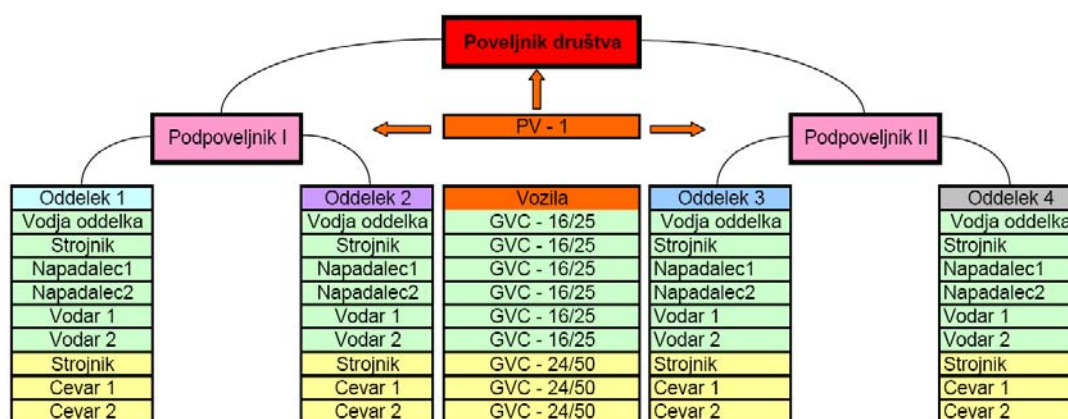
Poveljnik društva

PV - 1

Podpoveljnik I

Podpoveljnik II

| Oddelek 1 | Oddelek 2 | Vozila | Oddelek 3 | Oddelek 4 |
|---|---|---|---|---|
| Vodja oddelka | Vodja oddelka | GVC - 16/25 | Vodja oddelka | Vodja oddelka |
| Strojnik | Strojnik | GVC - 16/25 | Strojnik | Strojnik |
| Napadalec1 | Napadalec1 | GVC - 16/25 | Napadalec1 | Napadalec1 |
| Napadalec2 | Napadalec2 | GVC - 16/25 | Napadalec2 | Napadalec2 |
| Vodar 1 | Vodar 1 | GVC - 16/25 | Vodar 1 | Vodar 1 |
| Vodar 2 | Vodar 2 | GVC - 16/25 | Vodar 2 | Vodar 2 |
| Strojnik | Strojnik | GVC - 24/50 | Strojnik | Strojnik |
| Cevar 1 | Cevar 1 | GVC - 24/50 | Cevar 1 | Cevar 1 |
| Cevar 2 | Cevar 2 | GVC - 24/50 | Cevar 2 | Cevar 2 |